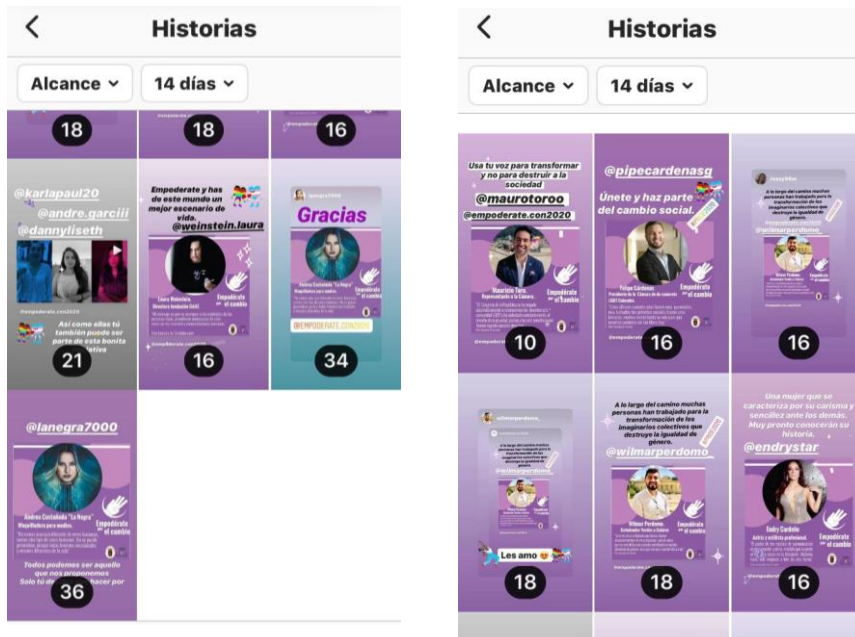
Historias

Alcance 14 días

18 18 16

@karlapaul20
@andre.garciii
@dannyliseth
Así como ellas tú también puedes ser parte de esta bonita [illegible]
21

Empodérate y has de este mundo un mejor escenario de vida.
@weinstein.laura
Empodérate con el cambio
16

Gracias
@EMPODERATE.CON2020
34

@lanegra7000
Andrea Castañeda "La Negra"
Empodérate con el cambio
Todos podemos ser aquello que nos proponemos Solo tú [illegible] hacer por
36

Historias

Alcance 14 días

Usa tu voz para transformar y no para destruir a la sociedad
@maurotoroo
@empoderate.con2020
Mauricio Toro
Empodérate con el cambio
10

@pipecardenasg
Únete y haz parte del cambio social.
Felipe Cárdenas
Empodérate con el cambio
16

@wilmarperdomo_
16

Les amo
18

A lo largo del camino muchas personas han trabajado para la transformación de los imaginarios colectivos que destruye la igualdad de género.
@wilmarperdomo
Wilmar Perdomo
18

Una mujer que se caracteriza por su carisma y sencillez ante los demás. Muy pronto conocerán su historia.
@endrystar
Endry Cardeño
Empodérate con el cambio
16